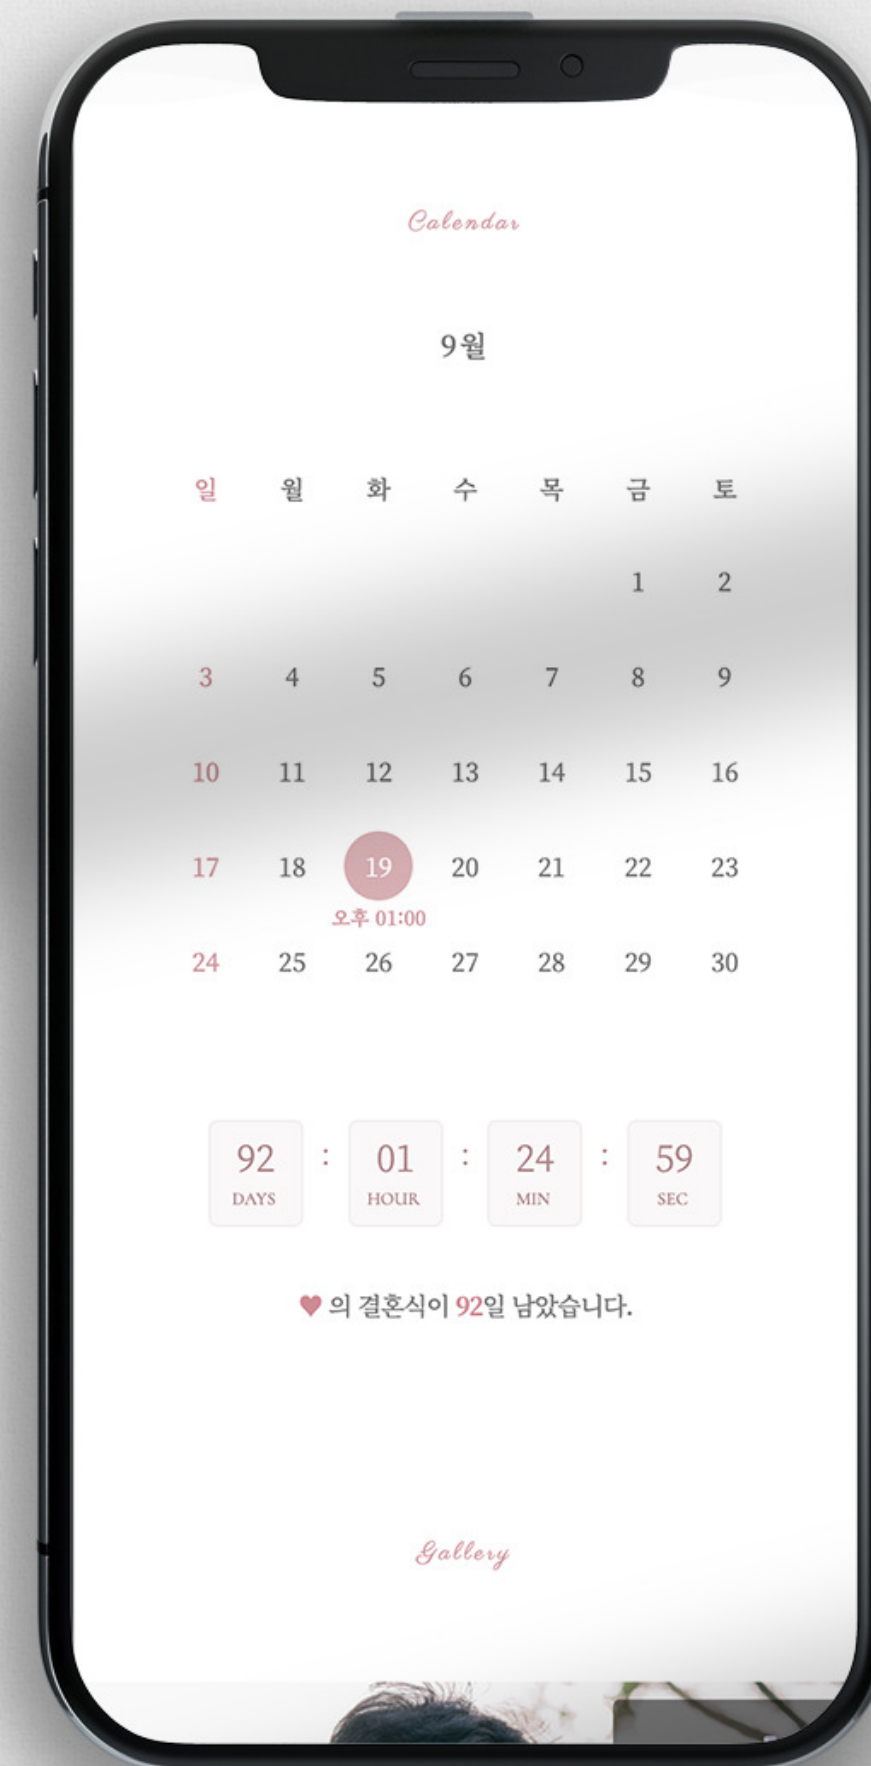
Calendar

9월

| 일 | 월 | 화 | 수 | 목 | 금 | 토 |
|---|---|---|---|---|---|---|
| | | | | | 1 | 2 |
| 3 | 4 | 5 | 6 | 7 | 8 | 9 |
| 10 | 11 | 12 | 13 | 14 | 15 | 16 |
| 17 | 18 | 19 오후 01:00 | 20 | 21 | 22 | 23 |
| 24 | 25 | 26 | 27 | 28 | 29 | 30 |

92 DAYS : 01 HOUR : 24 MIN : 59 SEC

♥ 의 결혼식이 92일 남았습니다.

Gallery